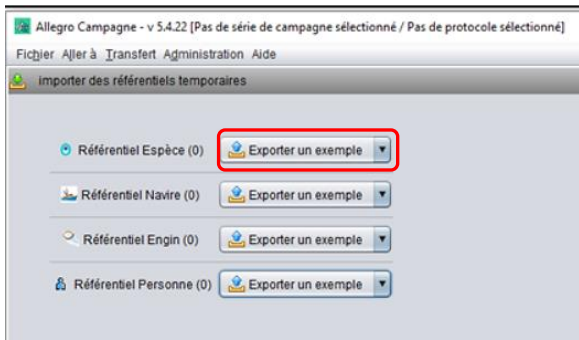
Allegro Campagne - v 5.4.22 [Pas de série de campagne sélectionné / Pas de protocole sélectionné]

Fichier Aller à Transfert Administration Aide

importer des référentiels temporaires

Référentiel Espèce (0) Exporter un exemple

Référentiel Navire (0) Exporter un exemple

Référentiel Engin (0) Exporter un exemple

Référentiel Personne (0) Exporter un exemple